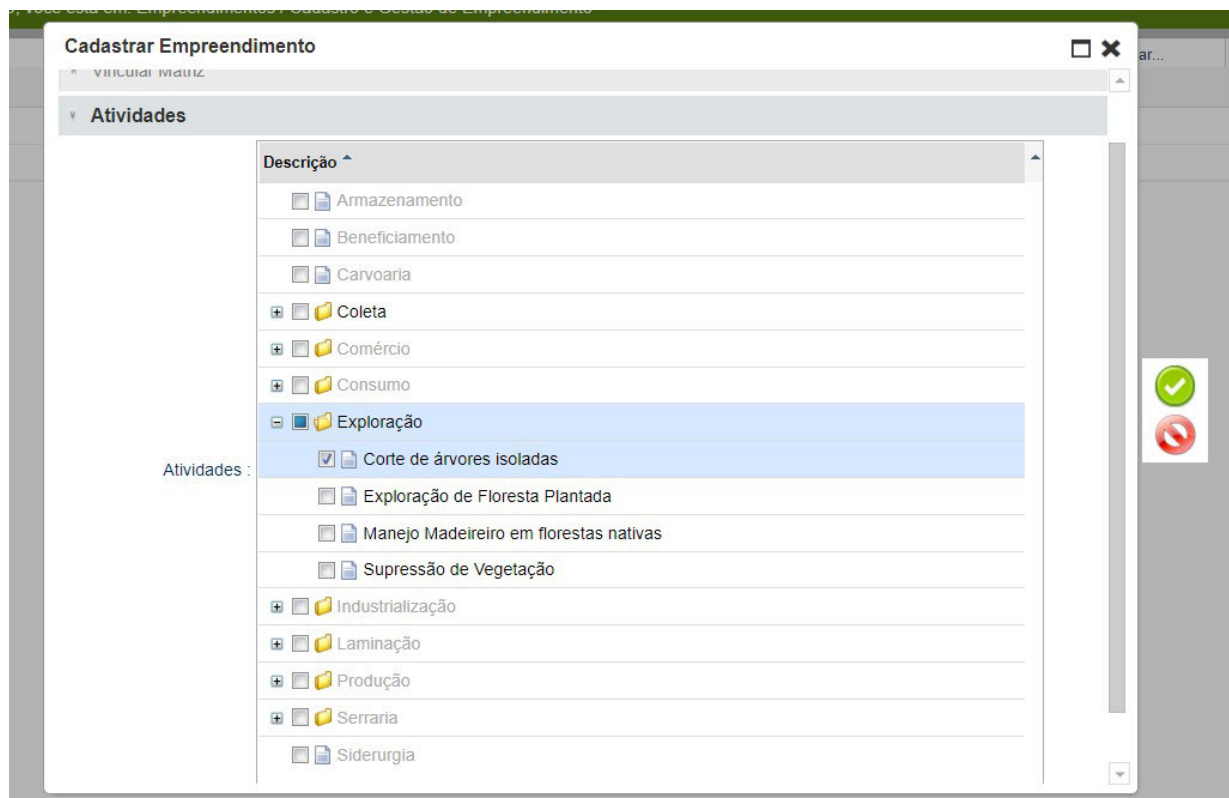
Você está em: Empreendimentos / Cadastro e Gestão de Empreendimento

Cadastrar Empreendimento

ar...

Vincular Matriz

Atividades

Atividades :

Descrição

Armazenamento

Beneficiamento

Carvoaria

Coleta

Comércio

Consumo

Exploração

Corte de árvores isoladas

Exploração de Floresta Plantada

Manejo Madeireiro em florestas nativas

Supressão de Vegetação

Industrialização

Laminação

Produção

Serraria

Siderurgia